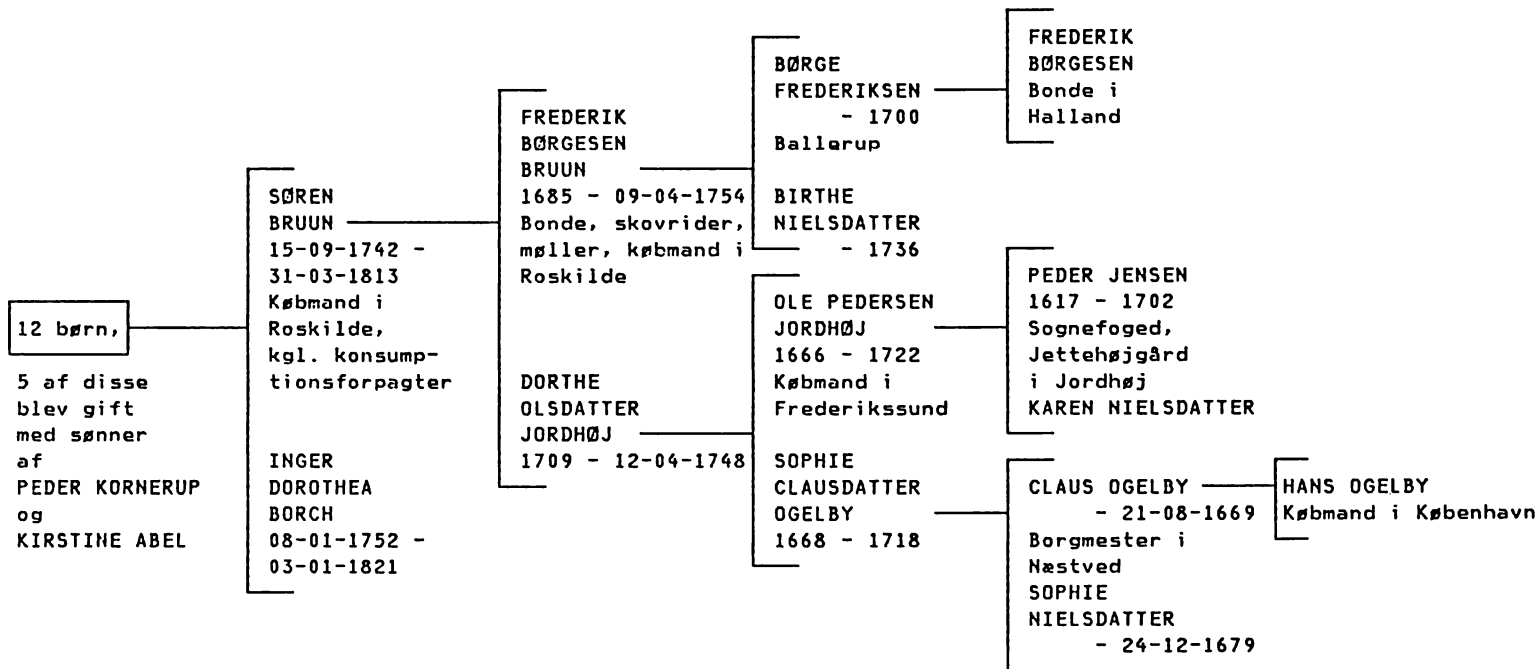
12 børn,

5 af disse blev gift med sønner af PEDER KORNERUP og KIRSTINE ABEL

SØREN BRUUN
15-09-1742 -
31-03-1813
Købmand i Roskilde,
kgl. konsumptionsforpagter

INGER DOROTHEA BORCH
08-01-1752 -
03-01-1821

FREDERIK BØRGESEN BRUUN
1685 - 09-04-1754
Bonde, skovrider, møller, købmand i Roskilde

DORTHE OLSDATTER JORDHØJ
1709 - 12-04-1748

BØRGE FREDERIKSEN
- 1700
Ballerup

BIRTHE NIELSDATTER
- 1736

OLE PEDERSEN JORDHØJ
1666 - 1722
Købmand i Frederikssund

SOPHIE CLAUSDATTER OGELBY
1668 - 1718

FREDERIK BØRGESEN
Bonde i Halland

PEDER JENSEN
1617 - 1702
Sognefoged, Jettehøjgård i Jordhøj
KAREN NIELSDATTER

CLAUS OGELBY
- 21-08-1669
Borgmester i Næstved
SOPHIE NIELSDATTER
- 24-12-1679

HANS OGELBY
Købmand i København